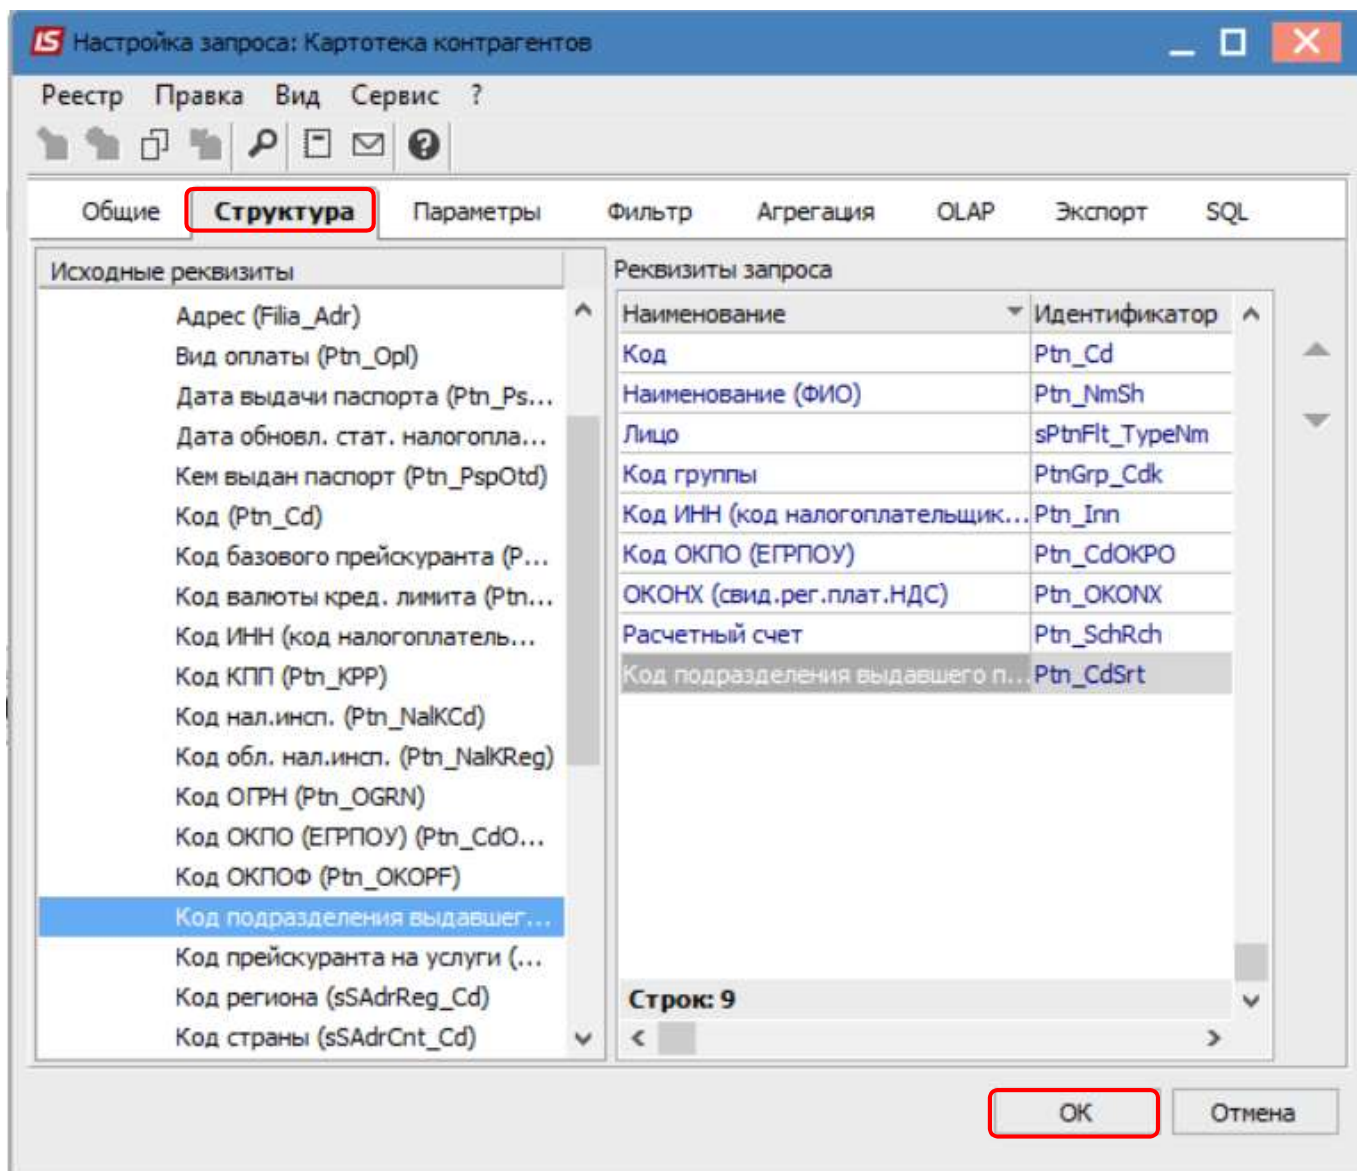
IS Настройка запроса: Картотека контрагентов

Реестр Правка Вид Сервис ?

Общие Структура Параметры Фильтр Агрегация OLAP Экспорт SQL

Исходные реквизиты

Адрес (Filia_Adr)
Вид оплаты (Ptn_Opl)
Дата выдачи паспорта (Ptn_Ps...
Дата обновл. стат. налогопла...
Кем выдан паспорт (Ptn_PspOtd)
Код (Ptn_Cd)
Код базового прейскуранта (P...
Код валюты кред. лимита (Ptn...
Код ИНН (код налогоплатель...
Код КПП (Ptn_KPP)
Код нал.инсп. (Ptn_NalKCd)
Код обл. нал.инсп. (Ptn_NalKReg)
Код ОГРН (Ptn_OGRN)
Код ОКПО (ЕГРПОУ) (Ptn_CdO...
Код ОКПОФ (Ptn_OKOPF)
Код подразделения выдавшег...
Код прейскуранта на услуги (...
Код региона (sSAdrReg_Cd)
Код страны (sSAdrCnt_Cd)

Реквизиты запроса

| Наименование | Идентификатор |
|---|---|
| Код | Ptn_Cd |
| Наименование (ФИО) | Ptn_NmSh |
| Лицо | sPtnFlt_TypeNm |
| Код группы | PtnGrp_Cdk |
| Код ИНН (код налогоплательщик... | Ptn_Inn |
| Код ОКПО (ЕГРПОУ) | Ptn_CdOKPO |
| ОКОНХ (свид.рег.плат.НДС) | Ptn_OKONX |
| Расчетный счет | Ptn_SchRch |
| Код подразделения выдавшего п... | Ptn_CdSrt |

Строк: 9

ОК Отмена